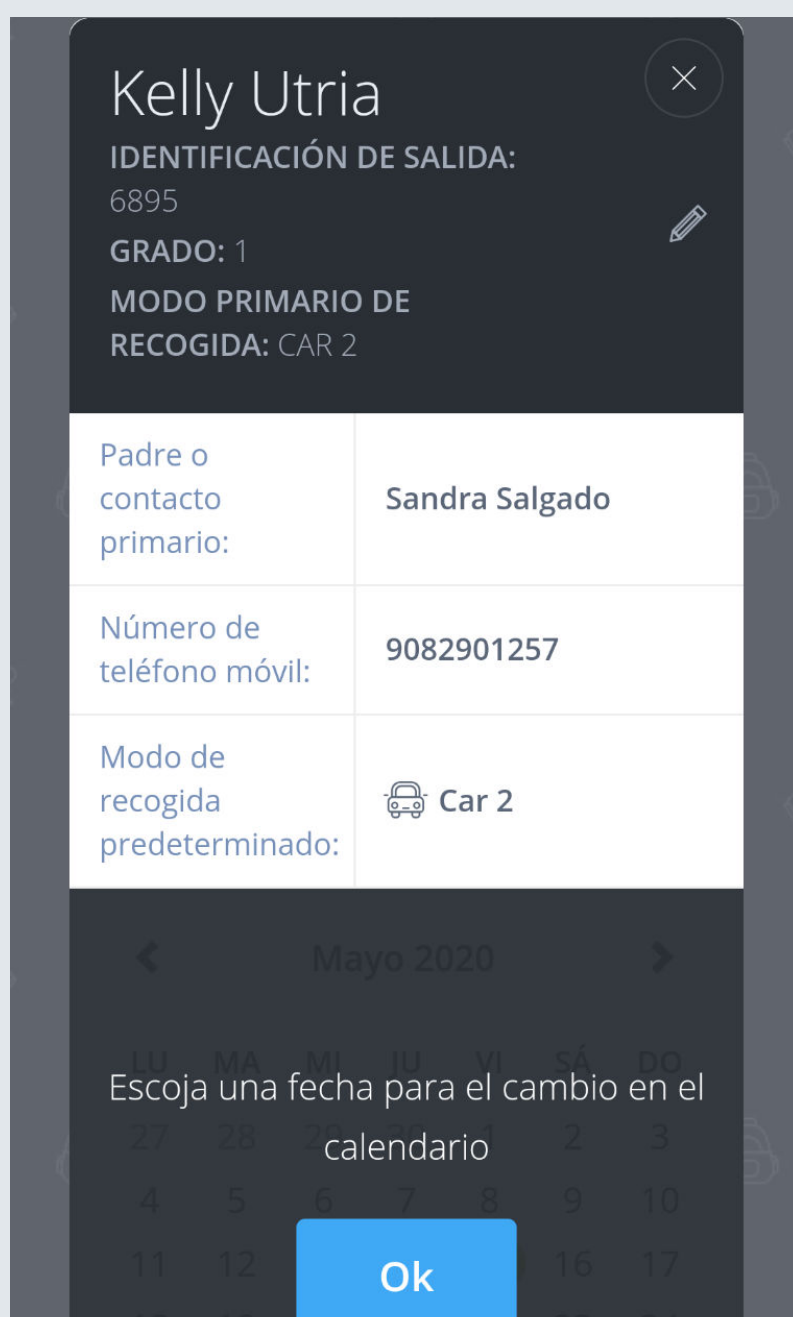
Kelly Utria
IDENTIFICACIÓN DE SALIDA: 6895
GRADO: 1
MODO PRIMARIO DE RECOGIDA: CAR 2

| Padre o contacto primario: | Sandra Salgado |
|---|---|
| Número de teléfono móvil: | 9082901257 |
| Modo de recogida predeterminado: | Car 2 |

Mayo 2020

| LU | MA | MI | JU | VI | SÁ | DO |
|---|---|---|---|---|---|---|
| 27 | 28 | 29 | 30 | 1 | 2 | 3 |
| 4 | 5 | 6 | 7 | 8 | 9 | 10 |
| 11 | 12 | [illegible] | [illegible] | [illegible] | 16 | 17 |

Escoja una fecha para el cambio en el calendario

Ok